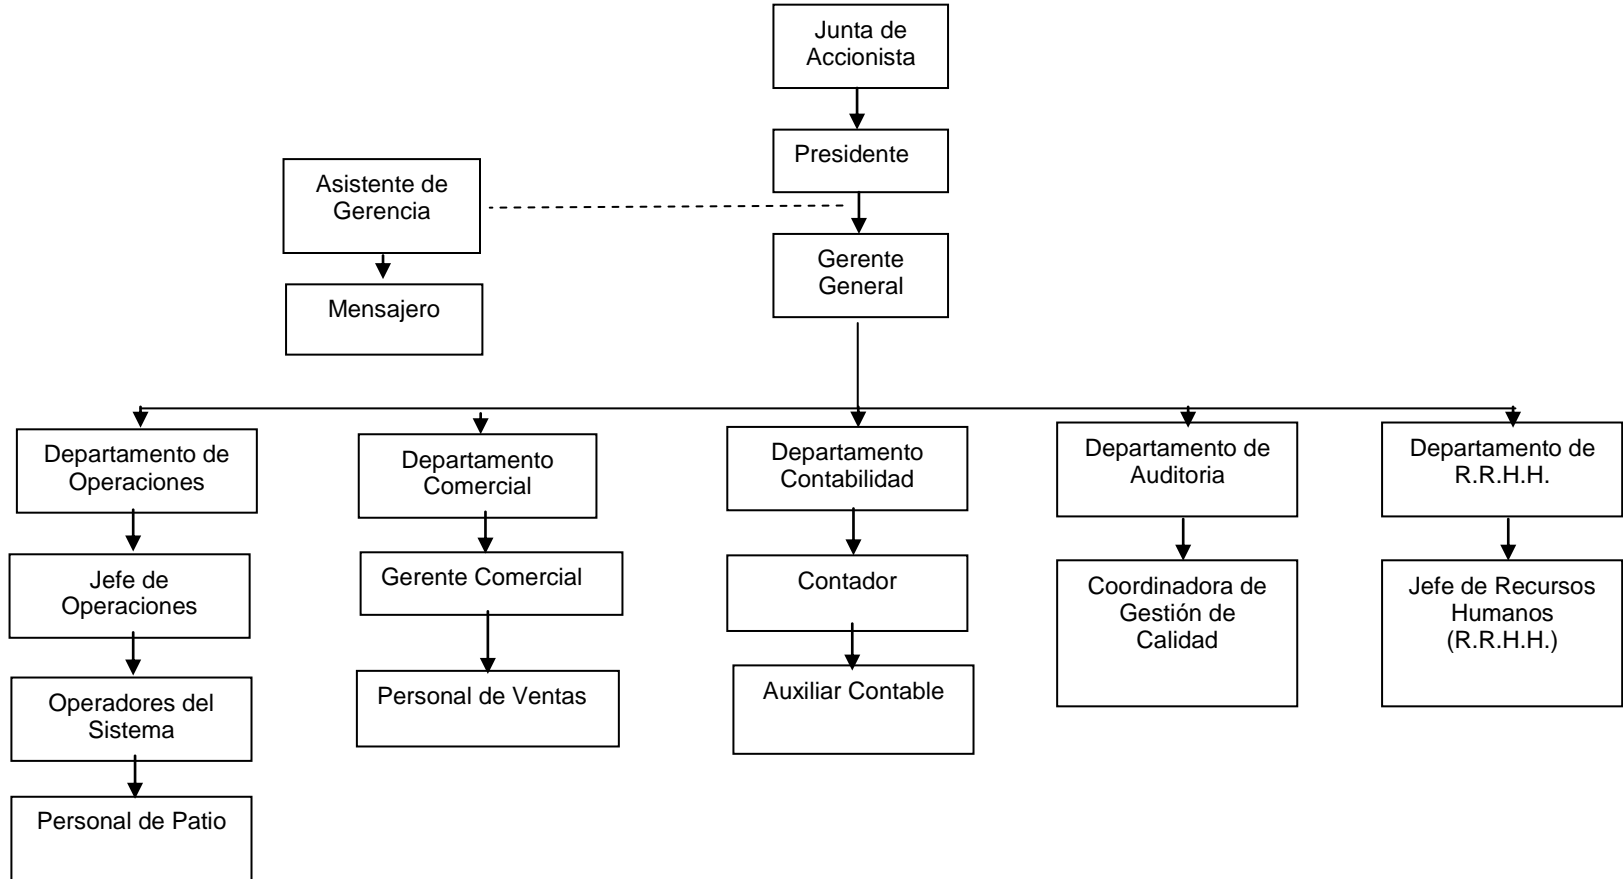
Junta de Accionista

Presidente

Asistente de Gerencia

Mensajero

Gerente General

Departamento de Operaciones

Jefe de Operaciones

Operadores del Sistema

Personal de Patio

Departamento Comercial

Gerente Comercial

Personal de Ventas

Departamento Contabilidad

Contador

Auxiliar Contable

Departamento de Auditoria

Coordinadora de Gestión de Calidad

Departamento de R.R.H.H.

Jefe de Recursos Humanos (R.R.H.H.)